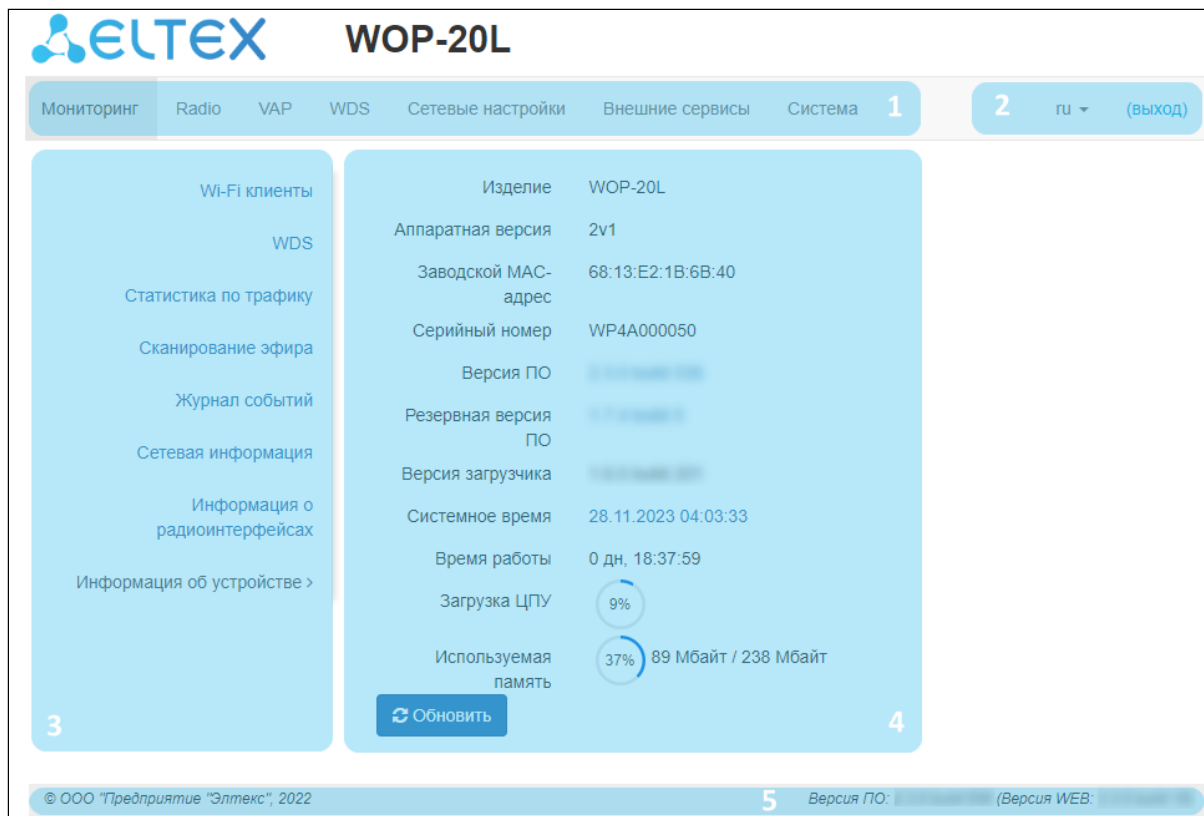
ELTEX WOP-20L

Мониторинг Radio VAP WDS Сетевые настройки Внешние сервисы Система 1

2 ru (выход)

Wi-Fi клиенты
WDS
Статистика по трафику
Сканирование эфира
Журнал событий
Сетевая информация
Информация о радиоинтерфейсах
Информация об устройстве >
3

| | |
|---|---|
| Изделие | WOP-20L |
| Аппаратная версия | 2v1 |
| Заводской MAC-адрес | 68:13:E2:1B:6B:40 |
| Серийный номер | WP4A000050 |
| Версия ПО | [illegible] |
| Резервная версия ПО | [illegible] |
| Версия загрузчика | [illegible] |
| Системное время | 28.11.2023 04:03:33 |
| Время работы | 0 дн, 18:37:59 |
| Загрузка ЦПУ | 9% |
| Используемая память | 37% 89 Мбайт / 238 Мбайт |

Обновить
4

© ООО "Предприятие "Элтекс", 2022 5 Версия ПО: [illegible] (Версия WEB: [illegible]